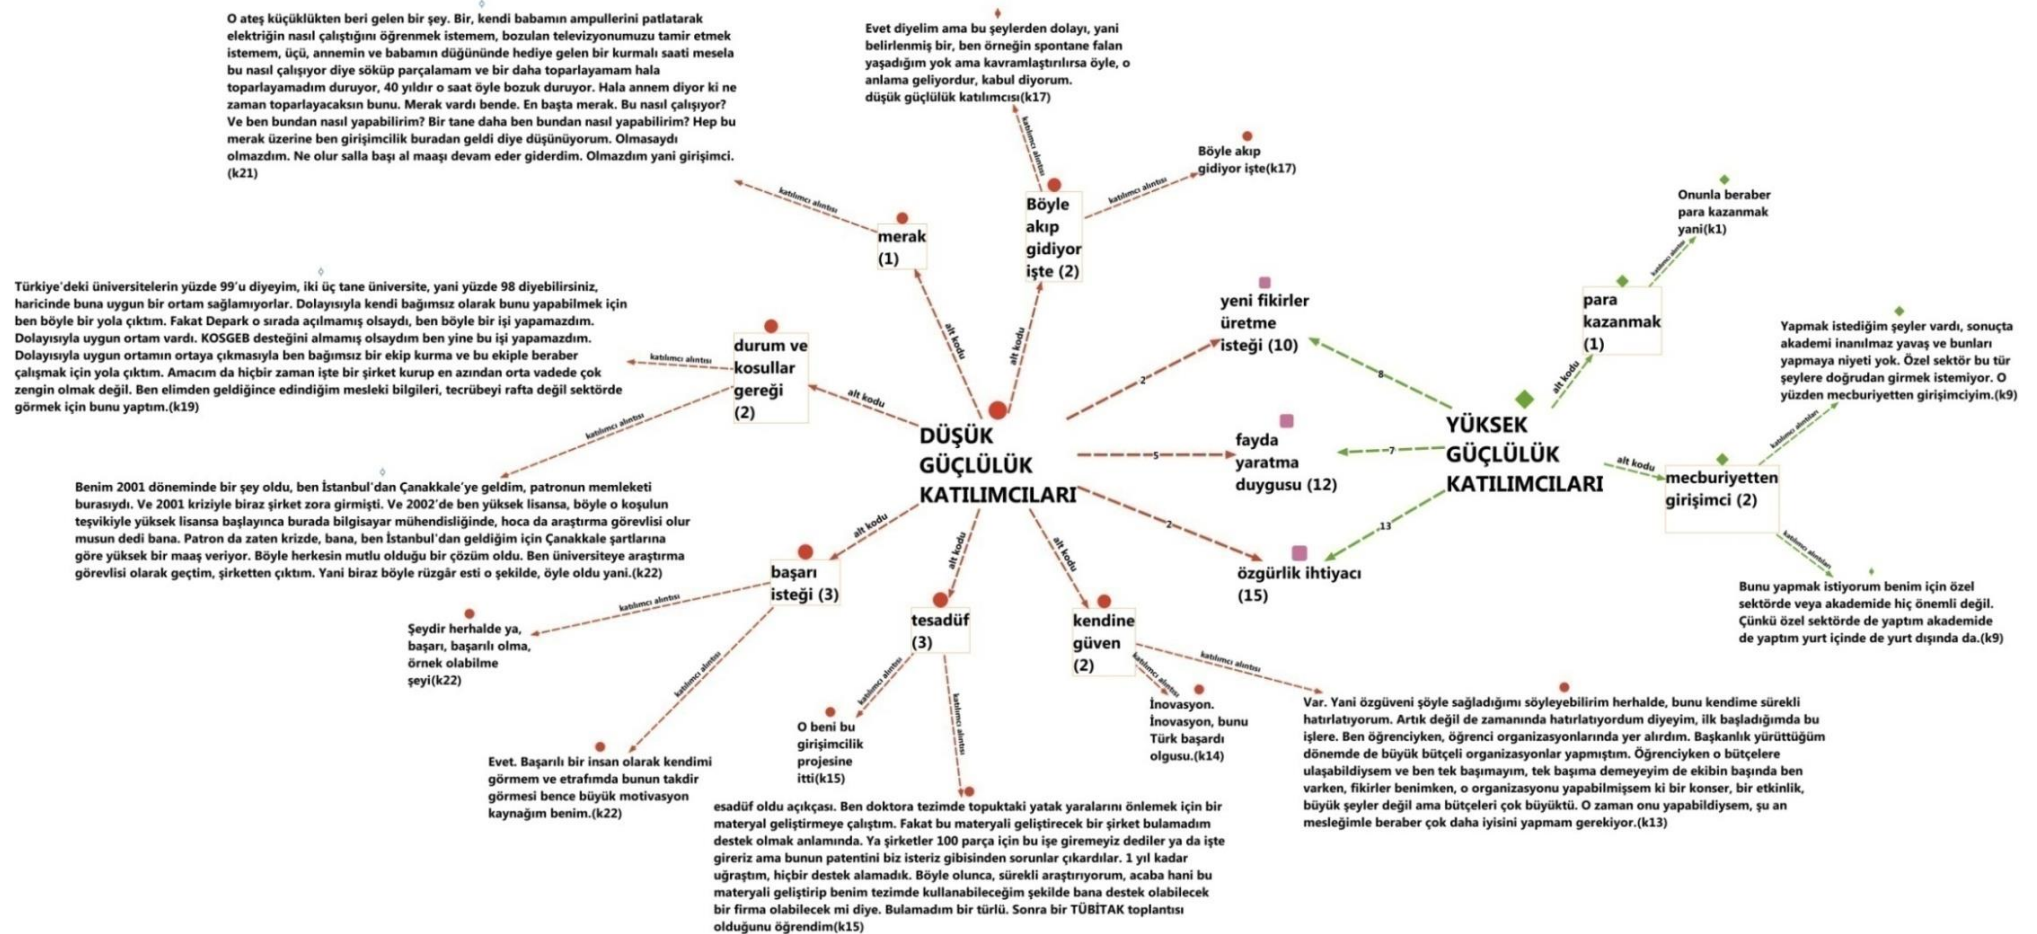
O ateş küçüklükten beri gelen bir şey. Bir, kendi babamın ampullerini patlatarak elektriğin nasıl çalıştığını öğrenmek istemem, bozulan televizyonumuzu tamir etmek istemem, üçü, annemin ve babamın düğününde hediye gelen bir kurmalı saati mesela bu nasıl çalışıyor diye söküp parçalamam ve bir daha toparlayamam hala toparlayamadım duruyor, 40 yıldır o saat öyle bozuk duruyor. Hala annem diyor ki ne zaman toparlayacaksın bunu. Merak vardı bende. En başta merak. Bu nasıl çalışıyor? Ve ben bundan nasıl yapabilirim? Bir tane daha ben bundan nasıl yapabilirim? Hep bu merak üzerine ben girişimcilik buradan geldi diye düşünüyorum. Olmasaydı olmazdım. Ne olur salla başı al maaşı devam eder giderdim. Olmazdım yani girişimci.(k21)

Evet diyelim ama bu şeylerden dolayı, yani belirlenmiş bir, ben örneğin spontane falan yaşadığım yok ama kavramlaştırılırsa öyle, o anlama geliyordur, kabul diyorum. düşük güçlülük katılımcısı(k17)

katılımcı alıntısı

Böyle akıp gidiyor işte(k17)

katılımcı alıntısı

Böyle akıp gidiyor işte (2)

katılımcı alıntısı

merak (1)

Onunla beraber para kazanmak yani(k1)

katılımcı alıntısı

Türkiye'deki üniversitelerin yüzde 99'u diyeyim, iki üç tane üniversite, yani yüzde 98 diyebilirsiniz, haricinde buna uygun bir ortam sağlamıyorlar. Dolayısıyla kendi bağımsız olarak bunu yapabilmek için ben böyle bir yola çıktım. Fakat Depark o sırada açılmamış olsaydı, ben böyle bir işi yapamazdım. Dolayısıyla uygun ortam vardı. KOSGEB desteğini almamış olsaydım ben yine bu işi yapamazdım. Dolayısıyla uygun ortamın ortaya çıkmasıyla ben bağımsız bir ekip kurma ve bu ekiple beraber çalışmak için yola çıktım. Amacım da hiçbir zaman işte bir şirket kurup en azından orta vadede çok zengin olmak değil. Ben elimden geldiğince edindiğim mesleki bilgileri, tecrübeyi rafta değil sektörde görmek için bunu yaptım.(k19)

katılımcı alıntısı

durum ve koşullar gereği (2)

alt kodu

alt kodu

alt kodu

yeni fikirler üretme isteği (10)

para kazanmak (1)

alt kodu

Yapmak istediğim şeyler vardı, sonuçta akademi inanılmaz yavaş ve bunları yapmaya niyeti yok. Özel sektör bu tür şeylere doğrudan girmek istemiyor. O yüzden mecburiyetten girişimciyim.(k9)

2

8

katılımcı alıntısı

DÜŞÜK GÜÇLÜLÜK KATILIMCILARI

5

fayda yaratma duygusu (12)

7

YÜKSEK GÜÇLÜLÜK KATILIMCILARI

alt kodu

mecburiyetten girişimci (2)

katılımcı alıntısı

Benim 2001 döneminde bir şey oldu, ben İstanbul'dan Çanakkale'ye geldim, patronun memleketi burasıydı. Ve 2001 kriziyle biraz şirket zora girmişti. Ve 2002'de ben yüksek lisansa, böyle o koşulun teşvikiyle yüksek lisansa başlayınca burada bilgisayar mühendisliğinde, hoca da araştırma görevlisi olur musun dedi bana. Patron da zaten krizde, bana, ben İstanbul'dan geldiğim için Çanakkale şartlarına göre yüksek bir maaş veriyor. Böyle herkesin mutlu olduğu bir çözüm oldu. Ben üniversiteye araştırma görevlisi olarak geçtim, şirketten çıktım. Yani biraz böyle rüzgâr esti o şekilde, öyle oldu yani.(k22)

alt kodu

alt kodu

alt kodu

2

13

özgürlik ihtiyacı (15)

katılımcı alıntısı

Bunu yapmak istiyorum benim için özel sektörde veya akademide hiç önemli değil. Çünkü özel sektörde de yaptım akademide de yaptım yurt içinde de yurt dışında da.(k9)

başarı isteği (3)

katılımcı alıntısı

Şeydir herhalde ya, başarı, başarılı olma, örnek olabilme şeyi(k22)

tesadüf (3)

kendine güven (2)

katılımcı alıntısı

katılımcı alıntısı

katılımcı alıntısı

katılımcı alıntısı

katılımcı alıntısı

İnovasyon. İnovasyon, bunu Türk başardı olgusu.(k14)

Var. Yani özgüveni şöyle sağladığımı söyleyebilirim herhalde, bunu kendime sürekli hatırlatıyorum. Artık değil de zamanında hatırlatıyordum diyeyim, ilk başladığımda bu işlere. Ben öğrenciyken, öğrenci organizasyonlarında yer alırdım. Başkanlık yürüttüğüm dönemde de büyük bütçeli organizasyonlar yapmıştım. Öğrenciyken o bütçelere ulaşabildiysem ve ben tek başımayım, tek başıma demeyeyim de ekibin başında ben varken, fikirler benimken, o organizasyonu yapabilmişsem ki bir konser, bir etkinlik, büyük şeyler değil ama bütçeleri çok büyüktü. O zaman onu yapabildiysem, şu an mesleğimle beraber çok daha iyisini yapmam gerekiyor.(k13)

O beni bu girişimcilik projesine itti(k15)

Evet. Başarılı bir insan olarak kendimi görmem ve etrafımda bunun takdir görmesi bence büyük motivasyon kaynağım benim.(k22)

esadüf oldu açıkçası. Ben doktora tezimde topuktaki yatak yaralarını önlemek için bir materyal geliştirmeye çalıştım. Fakat bu materyali geliştirecek bir şirket bulamadım destek olmak anlamında. Ya şirketler 100 parça için bu işe giremeyiz dediler ya da işte gireriz ama bunun patentini biz isteriz gibisinden sorunlar çıkardılar. 1 yıl kadar uğraştım, hiçbir destek alamadık. Böyle olunca, sürekli araştırıyorum, acaba hani bu materyali geliştirip benim tezimde kullanabileceğim şekilde bana destek olabilecek bir firma olabilecek mi diye. Bulamadım bir türlü. Sonra bir TÜBİTAK toplantısı olduğunu öğrendim(k15)